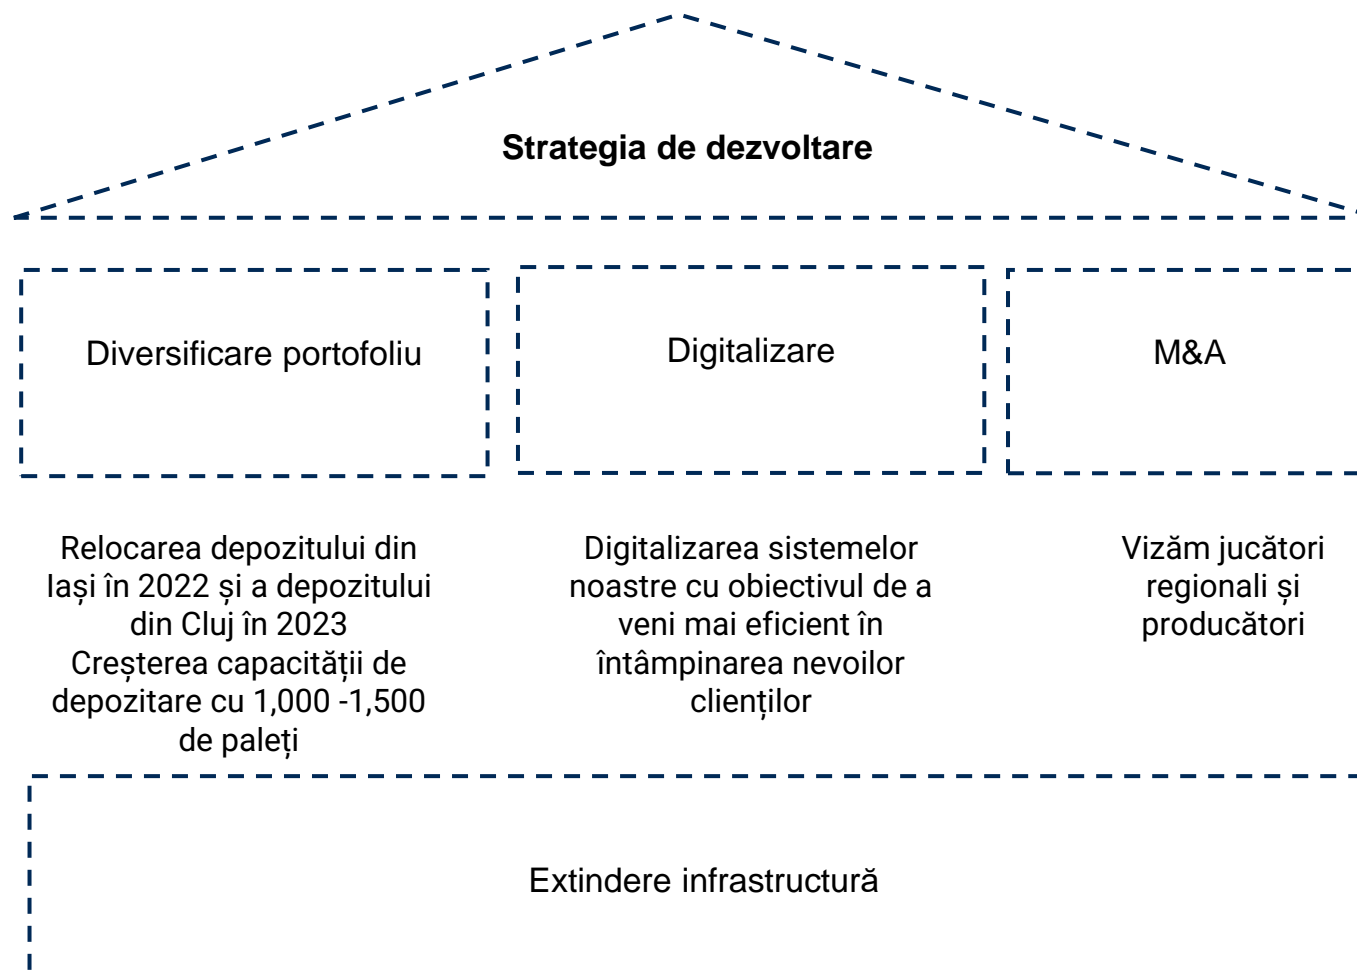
Strategia de dezvoltare

Diversificare portofoliu

Digitalizare

M&A

Relocarea depozitului din Iași în 2022 și a depozitului din Cluj în 2023
Creșterea capacității de depozitare cu 1,000 -1,500 de paleți

Digitalizarea sistemelor noastre cu obiectivul de a veni mai eficient în întâmpinarea nevoilor clienților

Vizăm jucători regionali și producători

Extindere infrastructură